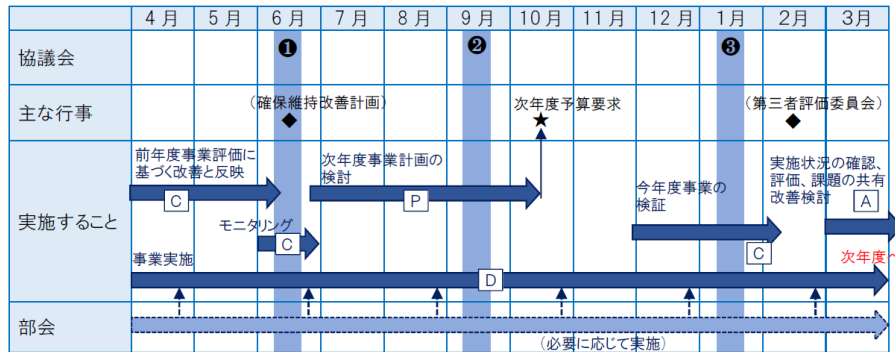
|  | 4月 | 5月 | 6月 | 7月 | 8月 | 9月 | 10月 | 11月 | 12月 | 1月 | 2月 | 3月 |
|---|---|---|---|---|---|---|---|---|---|---|---|---|
| 協議会 |  |  | ❶ |  |  | ❷ |  |  |  | ❸ |  |  |
| 主な行事 |  |  | （確保維持改善計画）◆ |  |  |  | 次年度予算要求★ |  |  |  | （第三者評価委員会）◆ |  |
| 実施すること | 前年度事業評価に基づく改善と反映 C |  | モニタリング C | 次年度事業計画の検討 P |  |  |  |  | 今年度事業の検証 C |  | 実施状況の確認、評価、課題の共有 改善検討 A | 次年度へ |
|  | 事業実施 D |  |  |  |  |  |  |  |  |  |  |  |
| 部会 | （必要に応じて実施） |  |  |  |  |  |  |  |  |  |  |  |